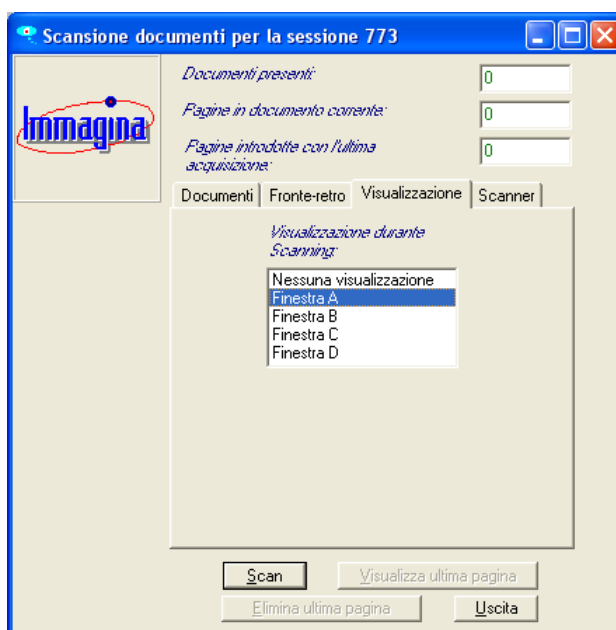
Scansione documenti per la sessione 773

Immagina

Documenti presenti: 0

Pagine in documento corrente: 0

Pagine introdotte con l'ultima acquisizione: 0

Documenti | Fronte-retro | Visualizzazione | Scanner

Visualizzazione durante Scanning:

Nessuna visualizzazione
Finestra A
Finestra B
Finestra C
Finestra D

Scan | Visualizza ultima pagina

Elimina ultima pagina | Uscita